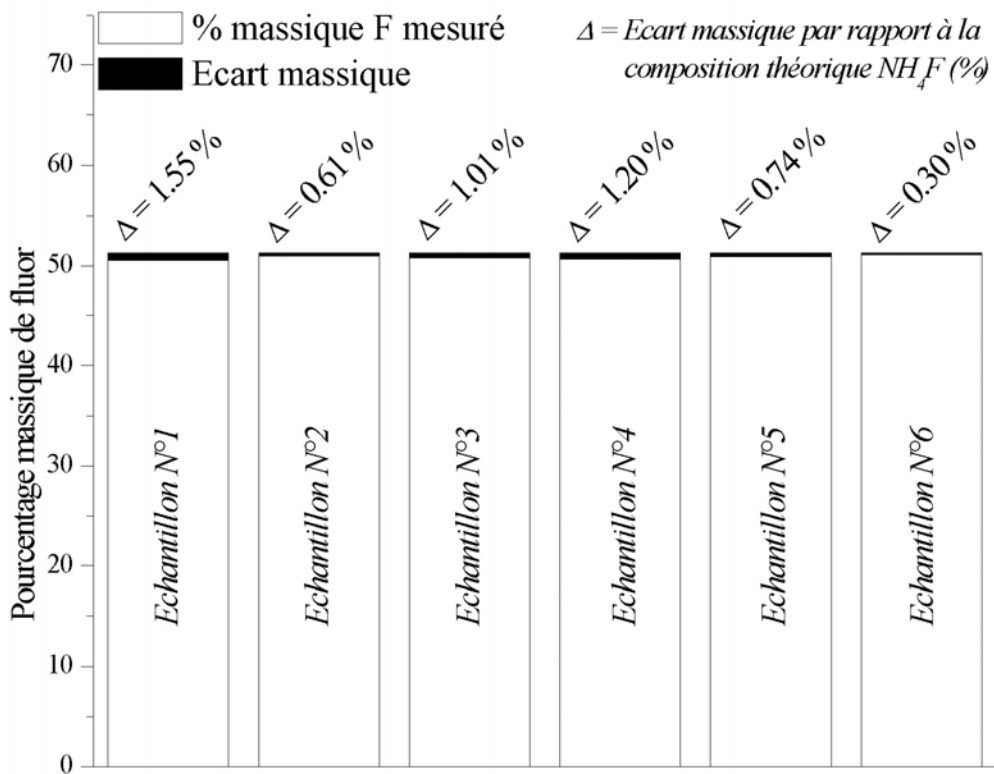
% massique F mesuré
Ecart massique

$\Delta$ = Ecart massique par rapport à la composition théorique $NH_4F$ (%)

70
60
50
40
30
20
10
0

Pourcentage massique de fluor

$\Delta = 1.55\,\%$
$\Delta = 0.61\,\%$
$\Delta = 1.01\,\%$
$\Delta = 1.20\,\%$
$\Delta = 0.74\,\%$
$\Delta = 0.30\,\%$

Echantillon N°1
Echantillon N°2
Echantillon N°3
Echantillon N°4
Echantillon N°5
Echantillon N°6